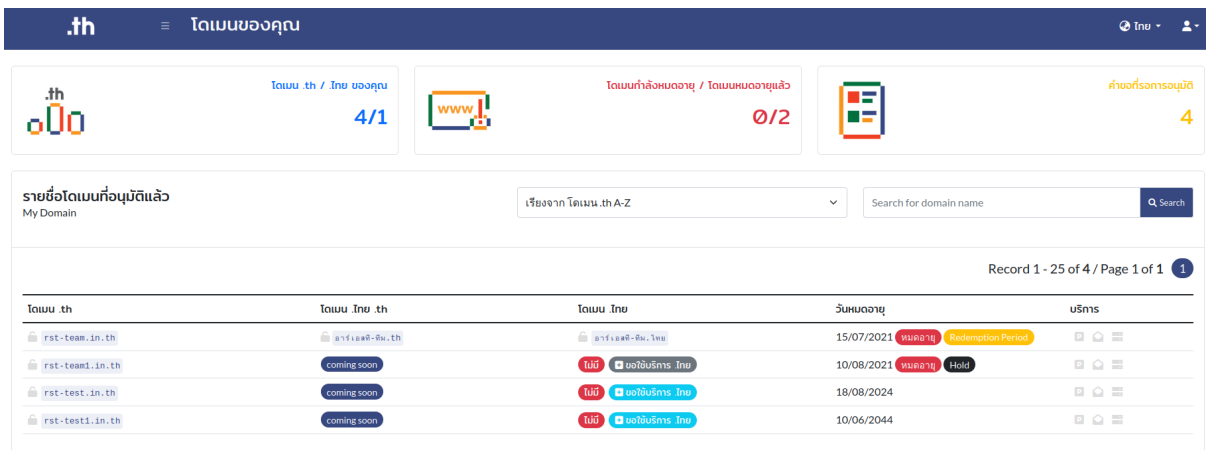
.th ≡ โดเมนของคุณ

ไทย

.th

โดเมน .th / .ไทย ของคุณ
4/1

www

โดเมนกำลังหมดอายุ / โดเมนหมดอายุแล้ว
0/2

คำขอที่รอการอนุมัติ
4

รายชื่อโดเมนที่อนุมัติแล้ว
My Domain

เรียงจาก โดเมน .th A-Z

Search for domain name
Search

Record 1 - 25 of 4 / Page 1 of 1 1

| โดเมน .th | โดเมน .ไทย .th | โดเมน .ไทย | วันหมดอายุ | บริการ |
|---|---|---|---|---|
| rst-team.in.th | อาร์เอสที-ทีม.th | อาร์เอสที-ทีม.ไทย | 15/07/2021 หมดอายุ Redemption Period | |
| rst-team1.in.th | coming soon | ไม่มี ขอใช้บริการ .ไทย | 10/08/2021 หมดอายุ Hold | |
| rst-test.in.th | coming soon | ไม่มี ขอใช้บริการ .ไทย | 18/08/2024 | |
| rst-test1.in.th | coming soon | ไม่มี ขอใช้บริการ .ไทย | 10/06/2044 | |